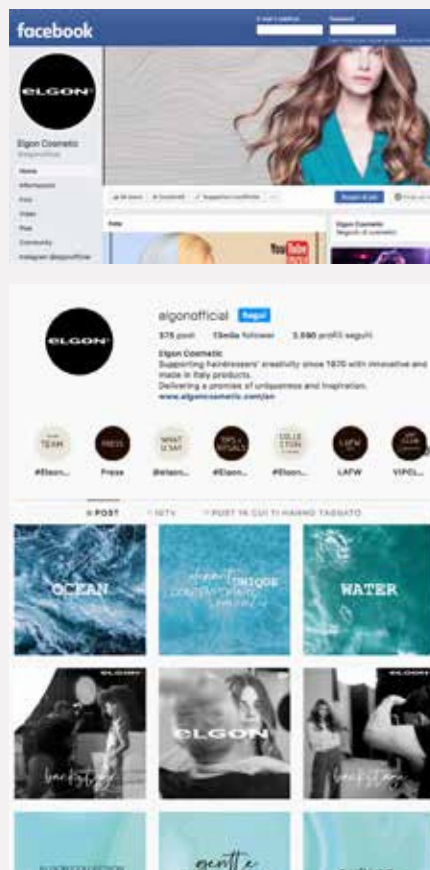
facebook

E-mail o telefono Password

elgon

Elgon Cosmetic
@elgonofficial

Home
Informazioni
Foto
Video
Post
Community
Instagram @elgonofficial

Mi piace Condividi Suggerisci modifiche

Foto

Scopri di più

Elgon Cosmetic
Negozio di cosmetici

elgonofficial Segui

375 post 13mila follower 3.590 profili seguiti

Elgon Cosmetic
Supporting hairdressers' creativity since 1970 with innovative and made in Italy products.
Delivering a promise of uniqueness and inspiration.
www.elgoncosmetic.com/en

#Elgon... Press #elgon... #Elgon... #Elgon... LAFW VIPCL...

POST IGTV POST IN CUI TI HANNO TAGGATO

OCEAN

UNIQUE

WATER

elgon

backstage

elgon

backstage

elgon